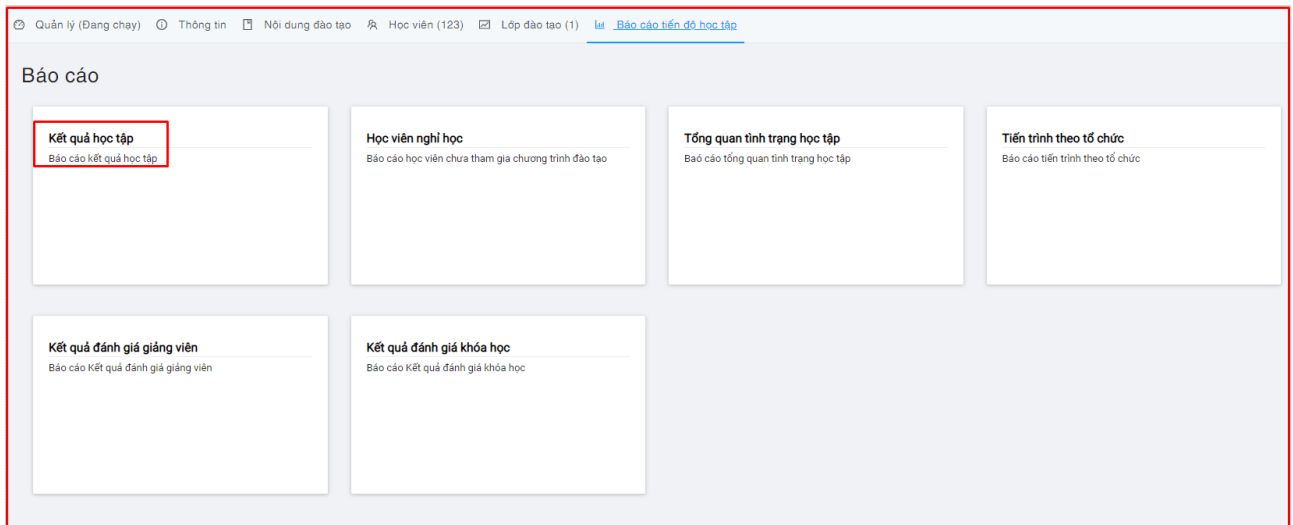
Quản lý (Đang chạy) Thông tin Nội dung đào tạo Học viên (123) Lớp đào tạo (1) Báo cáo tiến độ học tập

Báo cáo

Kết quả học tập
Báo cáo kết quả học tập

Học viên nghỉ học
Báo cáo học viên chưa tham gia chương trình đào tạo

Tổng quan tình trạng học tập
Baó cáo tổng quan tình trạng học tập

Tiến trình theo tổ chức
Báo cáo tiến trình theo tổ chức

Kết quả đánh giá giảng viên
Báo cáo Kết quả đánh giá giảng viên

Kết quả đánh giá khóa học
Báo cáo Kết quả đánh giá khóa học